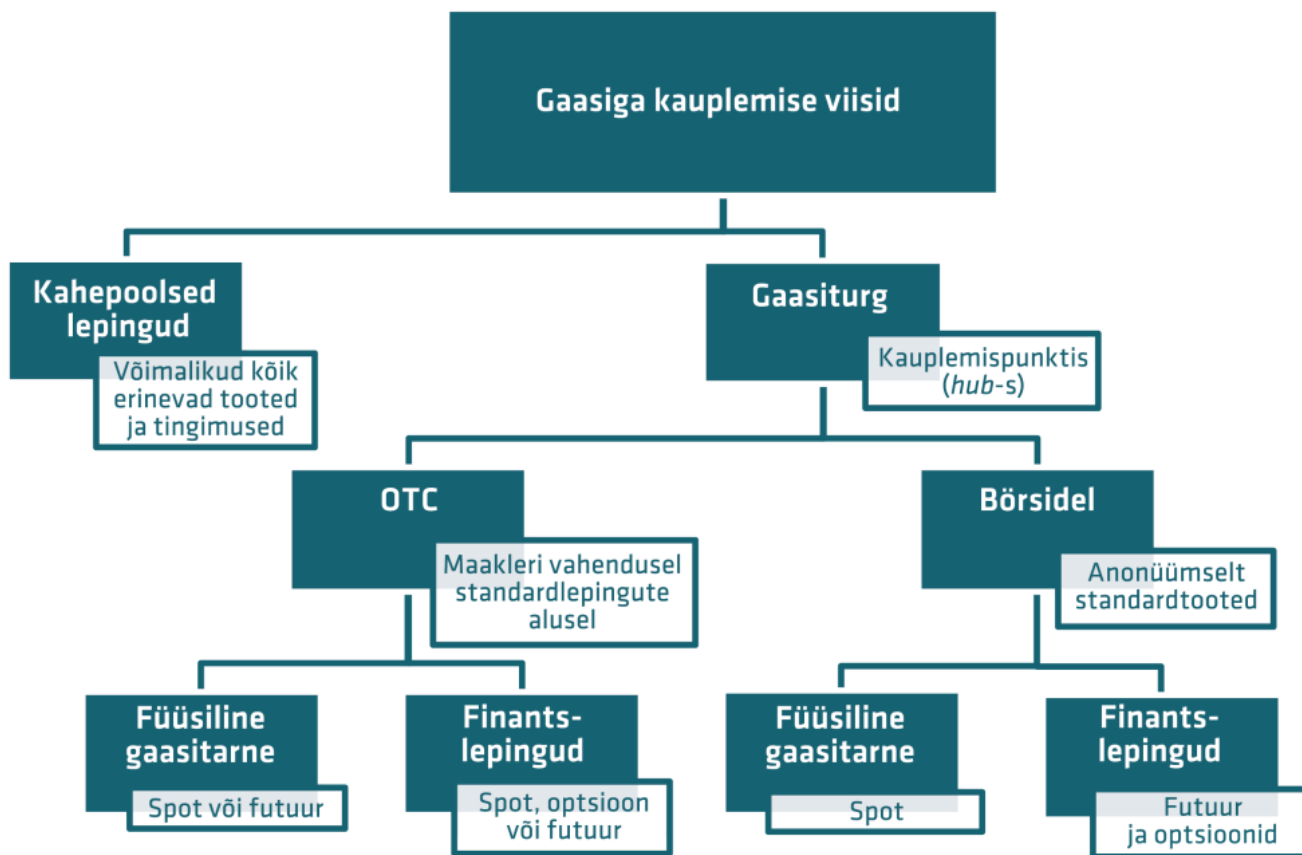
Gaasiga kauplemise viisid

Kahepoolsed lepingud

Võimalikud kõik erinevad tooted ja tingimused

Gaasiturg

Kauplemispunktis (*hub*-s)

OTC

Maakleri vahendusel standardlepingute alusel

Börsidel

Anonüümselt standardtooted

Füüsiline gaasitarne

Spot või futuur

Finantslepingud

Spot, optsioon või futuur

Füüsiline gaasitarne

Spot

Finantslepingud

Futuur ja optsioonid